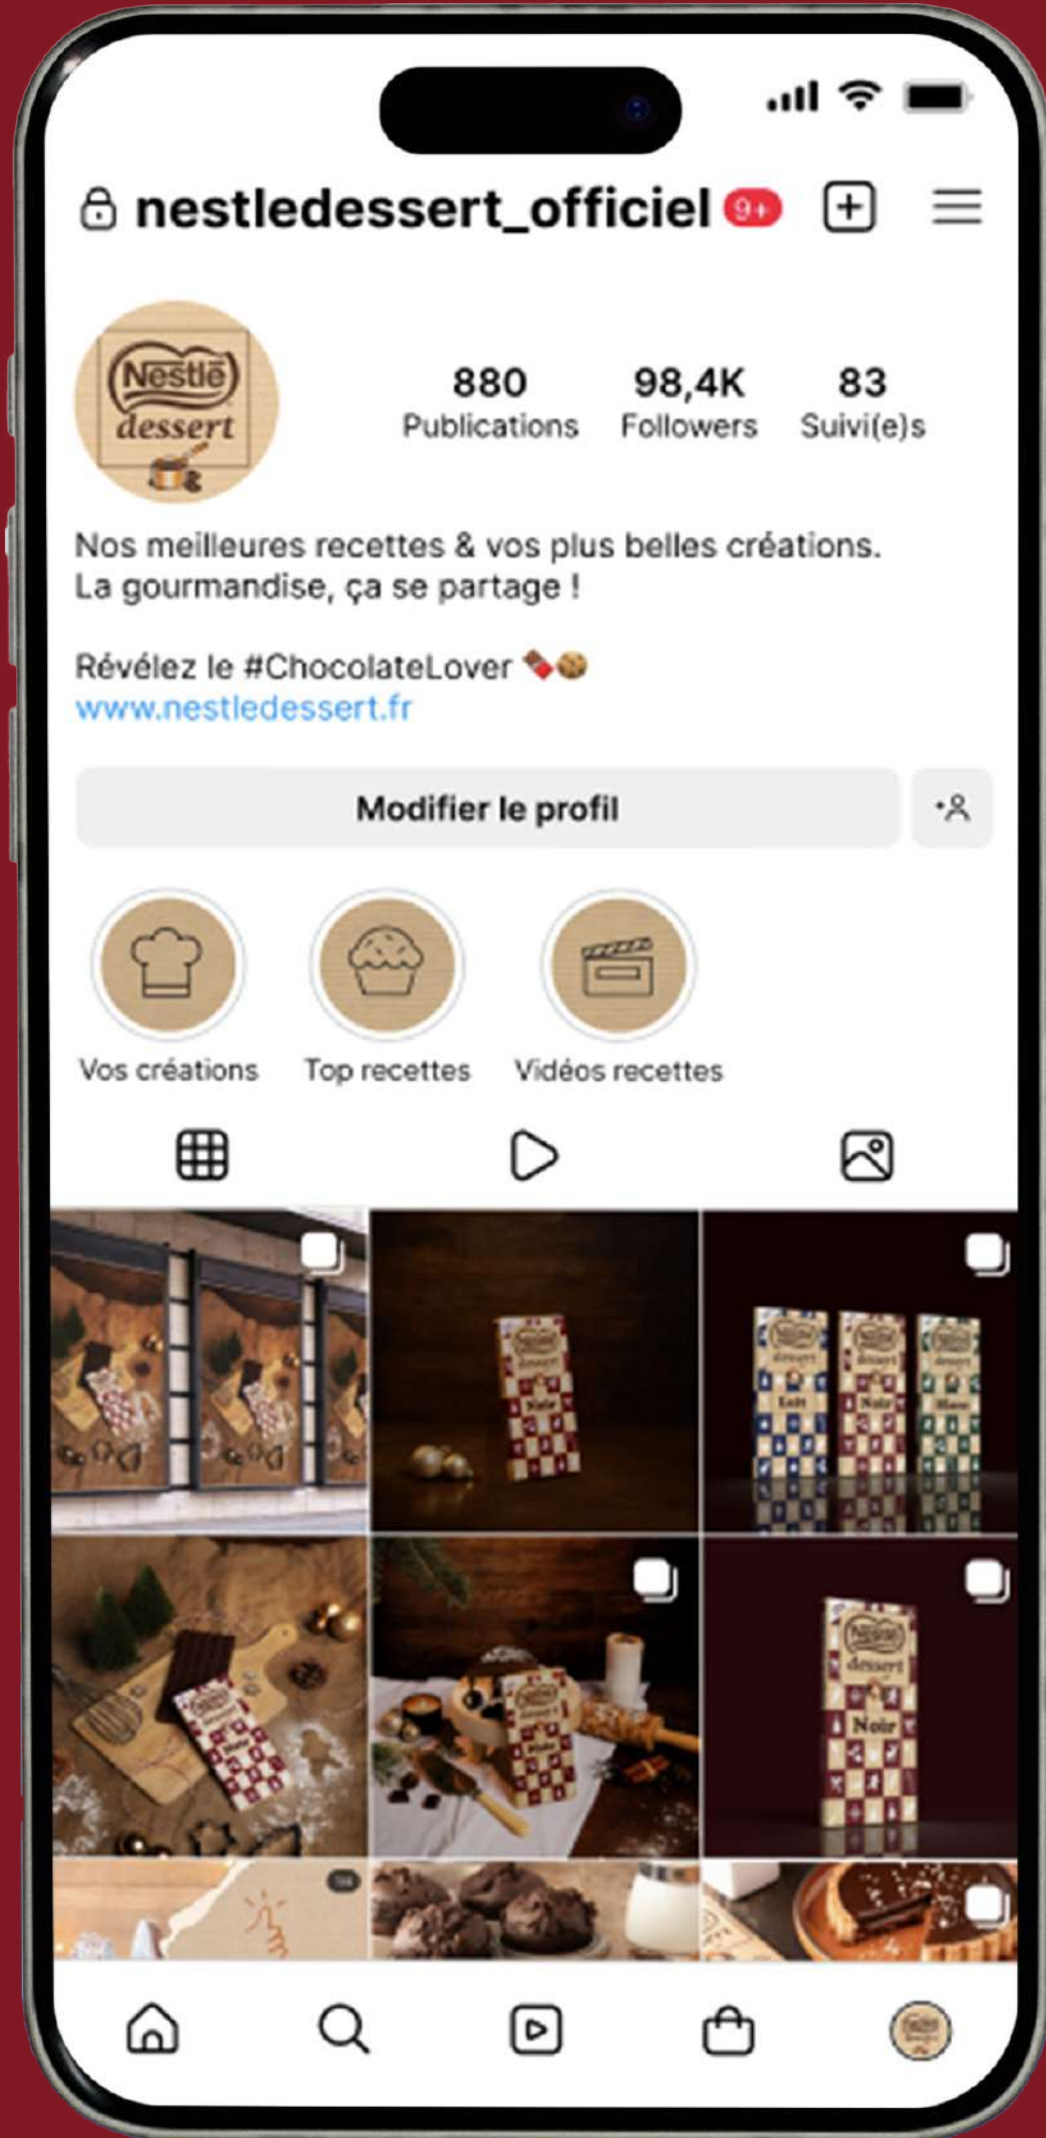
nestledessert_officiel 9+

Nestlé dessert

880 Publications
98,4K Followers
83 Suivi(e)s

Nos meilleures recettes & vos plus belles créations.
La gourmandise, ça se partage !

Révélez le #ChocolateLover 🍫🍪
www.nestledessert.fr

Modifier le profil

Vos créations
Top recettes
Vidéos recettes